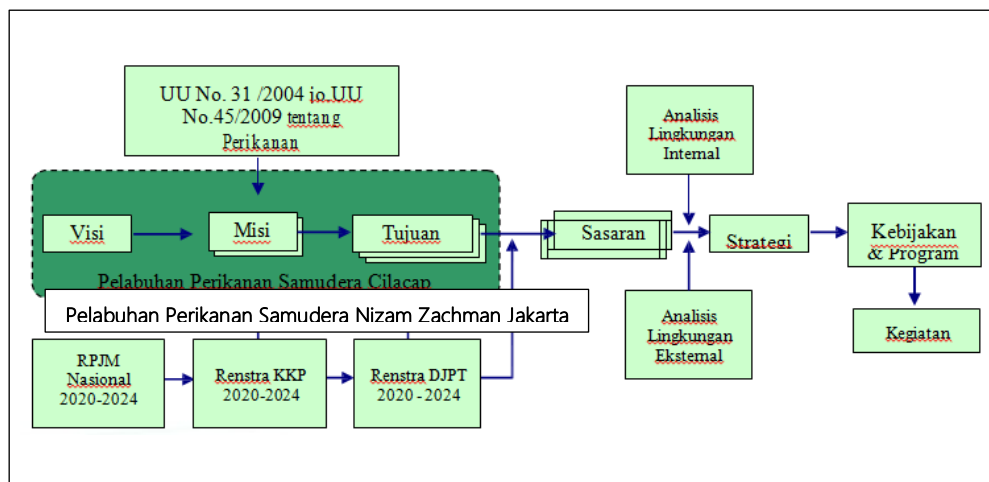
UU No. 31 /2004 jo.UU No.45/2009 tentang Perikanan

Visi

Misi

Tujuan

Sasaran

Analisis Lingkungan Internal

Strategi

Kebijakan & Program

Kegiatan

Analisis Lingkungan Ekstemal

Pelabuhan Perikanan Samudera Cilacap

Pelabuhan Perikanan Samudera Nizam Zachman Jakarta

RPJM Nasional 2020-2024

Renstra KKP 2020-2024

Renstra DJPT 2020 - 2024